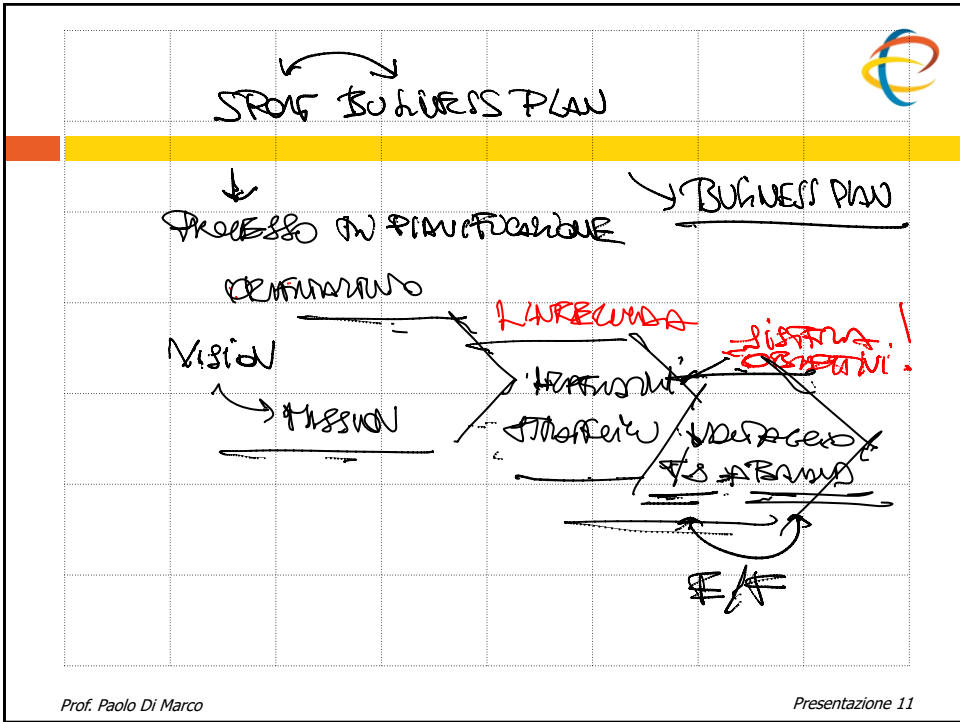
STORIE BUSINESS PLAN

BUSINESS PLAN

PROCESSO DI PIANIFICAZIONE

ORDINAMENTO

L'AZIENDA

SISTEMA OBIETTIVI

VISION

MISSION

'INTENZIONI' STRATEGICHE

'INDIRIZZO' AZIENDA

E/F

Prof. Paolo Di Marco

Presentazione 11